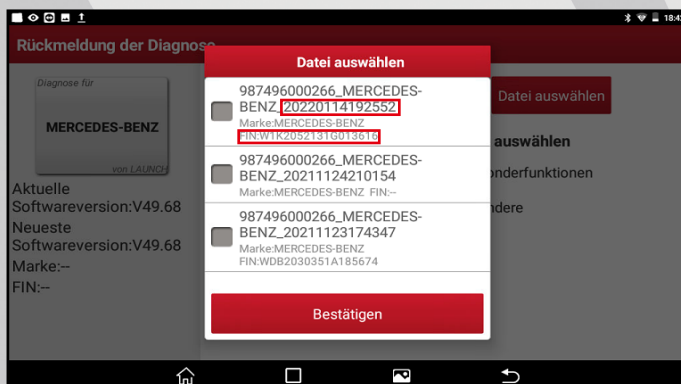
18:4

Rückmeldung der Diagnose

Diagnose für
MERCEDES-BENZ
von LAUNCH

Aktuelle Softwareversion:V49.68
Neueste Softwareversion:V49.68
Marke:--
FIN:--

Datei auswählen

auswählen

onderfunktionen

ndere

Datei auswählen

987496000266_MERCEDES-BENZ_20220114192552
Marke:MERCEDES-BENZ
FIN:W1K2052131G013616

987496000266_MERCEDES-BENZ_20211124210154
Marke:MERCEDES-BENZ FIN:--

987496000266_MERCEDES-BENZ_20211123174347
Marke:MERCEDES-BENZ
FIN:WDB2030351A185674

Bestätigen